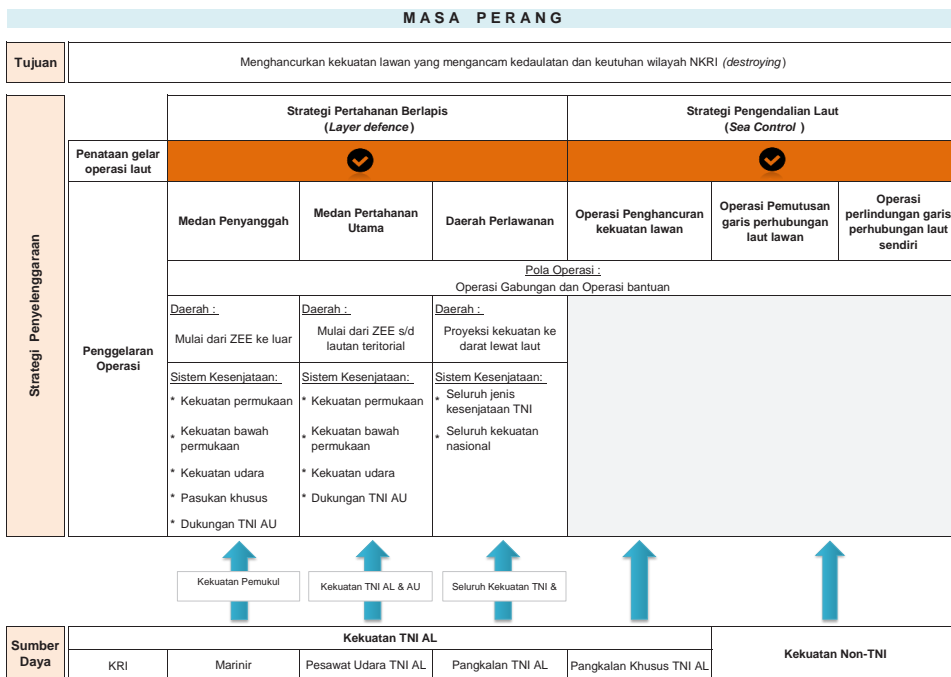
MASA PERANG

| Tujuan | Menghancurkan kekuatan lawan yang mengancam kedaulatan dan keutuhan wilayah NKRI *(destroying)* |
|---|---|

Strategi Penyelenggaraan

| | Strategi Pertahanan Berlapis (*Layer defence*) | | | Strategi Pengendalian Laut (*Sea Control*) | | |
|---|---|---|---|---|---|---|
| Penataan gelar operasi laut | | | | | | |
| Penggelaran Operasi | Medan Penyanggah | Medan Pertahanan Utama | Daerah Perlawanan | Operasi Penghancuran kekuatan lawan | Operasi Pemutusan garis perhubungan laut lawan | Operasi perlindungan garis perhubungan laut sendiri |
| | Pola Operasi : Operasi Gabungan dan Operasi bantuan | | | | | |
| | Daerah : Mulai dari ZEE ke luar | Daerah : Mulai dari ZEE s/d lautan teritorial | Daerah : Proyeksi kekuatan ke darat lewat laut | | | |
| | Sistem Kesenjataan: * Kekuatan permukaan * Kekuatan bawah permukaan * Kekuatan udara * Pasukan khusus * Dukungan TNI AU | Sistem Kesenjataan: * Kekuatan permukaan * Kekuatan bawah permukaan * Kekuatan udara * Dukungan TNI AU | Sistem Kesenjataan: * Seluruh jenis kesenjataan TNI * Seluruh kekuatan nasional | | | |

Kekuatan Pemukul
Kekuatan TNI AL & AU
Seluruh Kekuatan TNI &

| Sumber Daya | Kekuatan TNI AL | | | | | Kekuatan Non-TNI |
|---|---|---|---|---|---|---|
| | KRI | Marinir | Pesawat Udara TNI AL | Pangkalan TNI AL | Pangkalan Khusus TNI AL | |